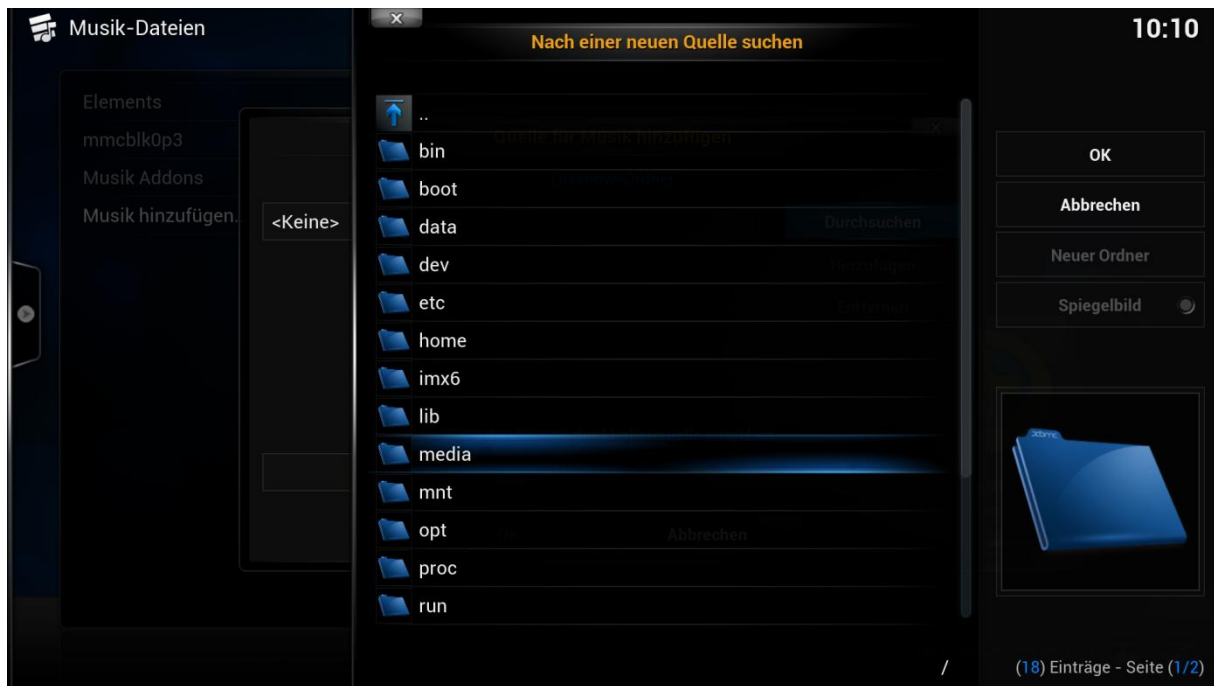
Musik-Dateien

10:10

Elements
mmcblk0p3
Musik Addons
Musik hinzufügen...

<Keine>

Nach einer neuen Quelle suchen

..
bin
boot
data
dev
etc
home
imx6
lib
media
mnt
opt
proc
run

/

OK
Abbrechen
Neuer Ordner
Spiegelbild

(18) Einträge - Seite (1/2)